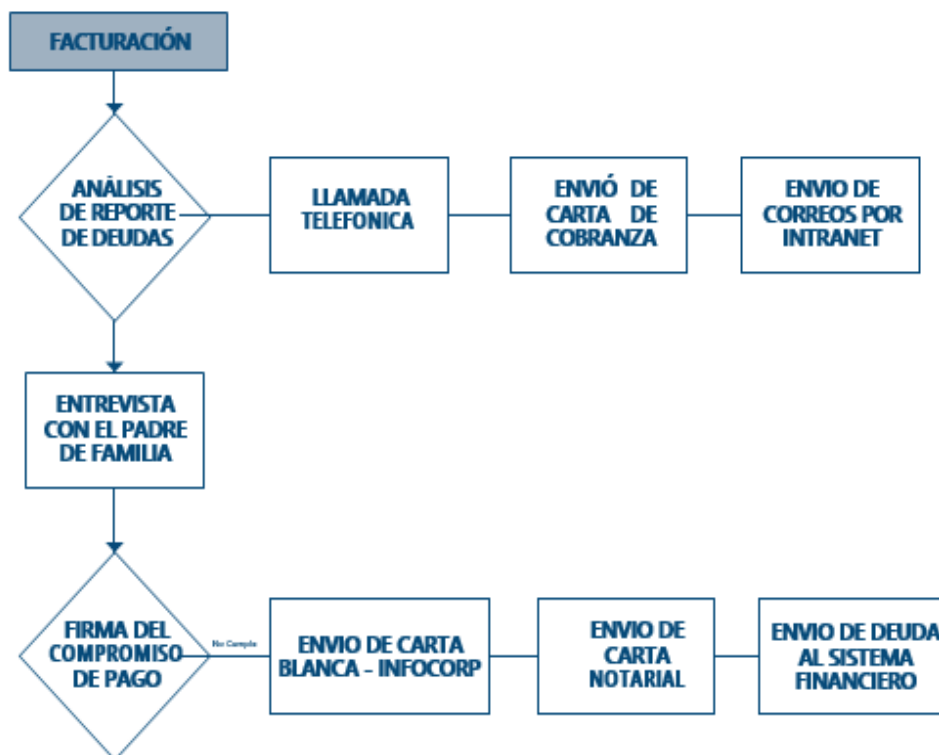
FACTURACIÓN

ANÁLISIS DE REPORTE DE DEUDAS

LLAMADA TELEFONICA

ENVIÓ DE CARTA DE COBRANZA

ENVIO DE CORREOS POR INTRANET

ENTREVISTA CON EL PADRE DE FAMILIA

FIRMA DEL COMPROMISO DE PAGO

No Cumple

ENVIO DE CARTA BLANCA - INFOCORP

ENVIO DE CARTA NOTARIAL

ENVIO DE DEUDA AL SISTEMA FINANCIERO